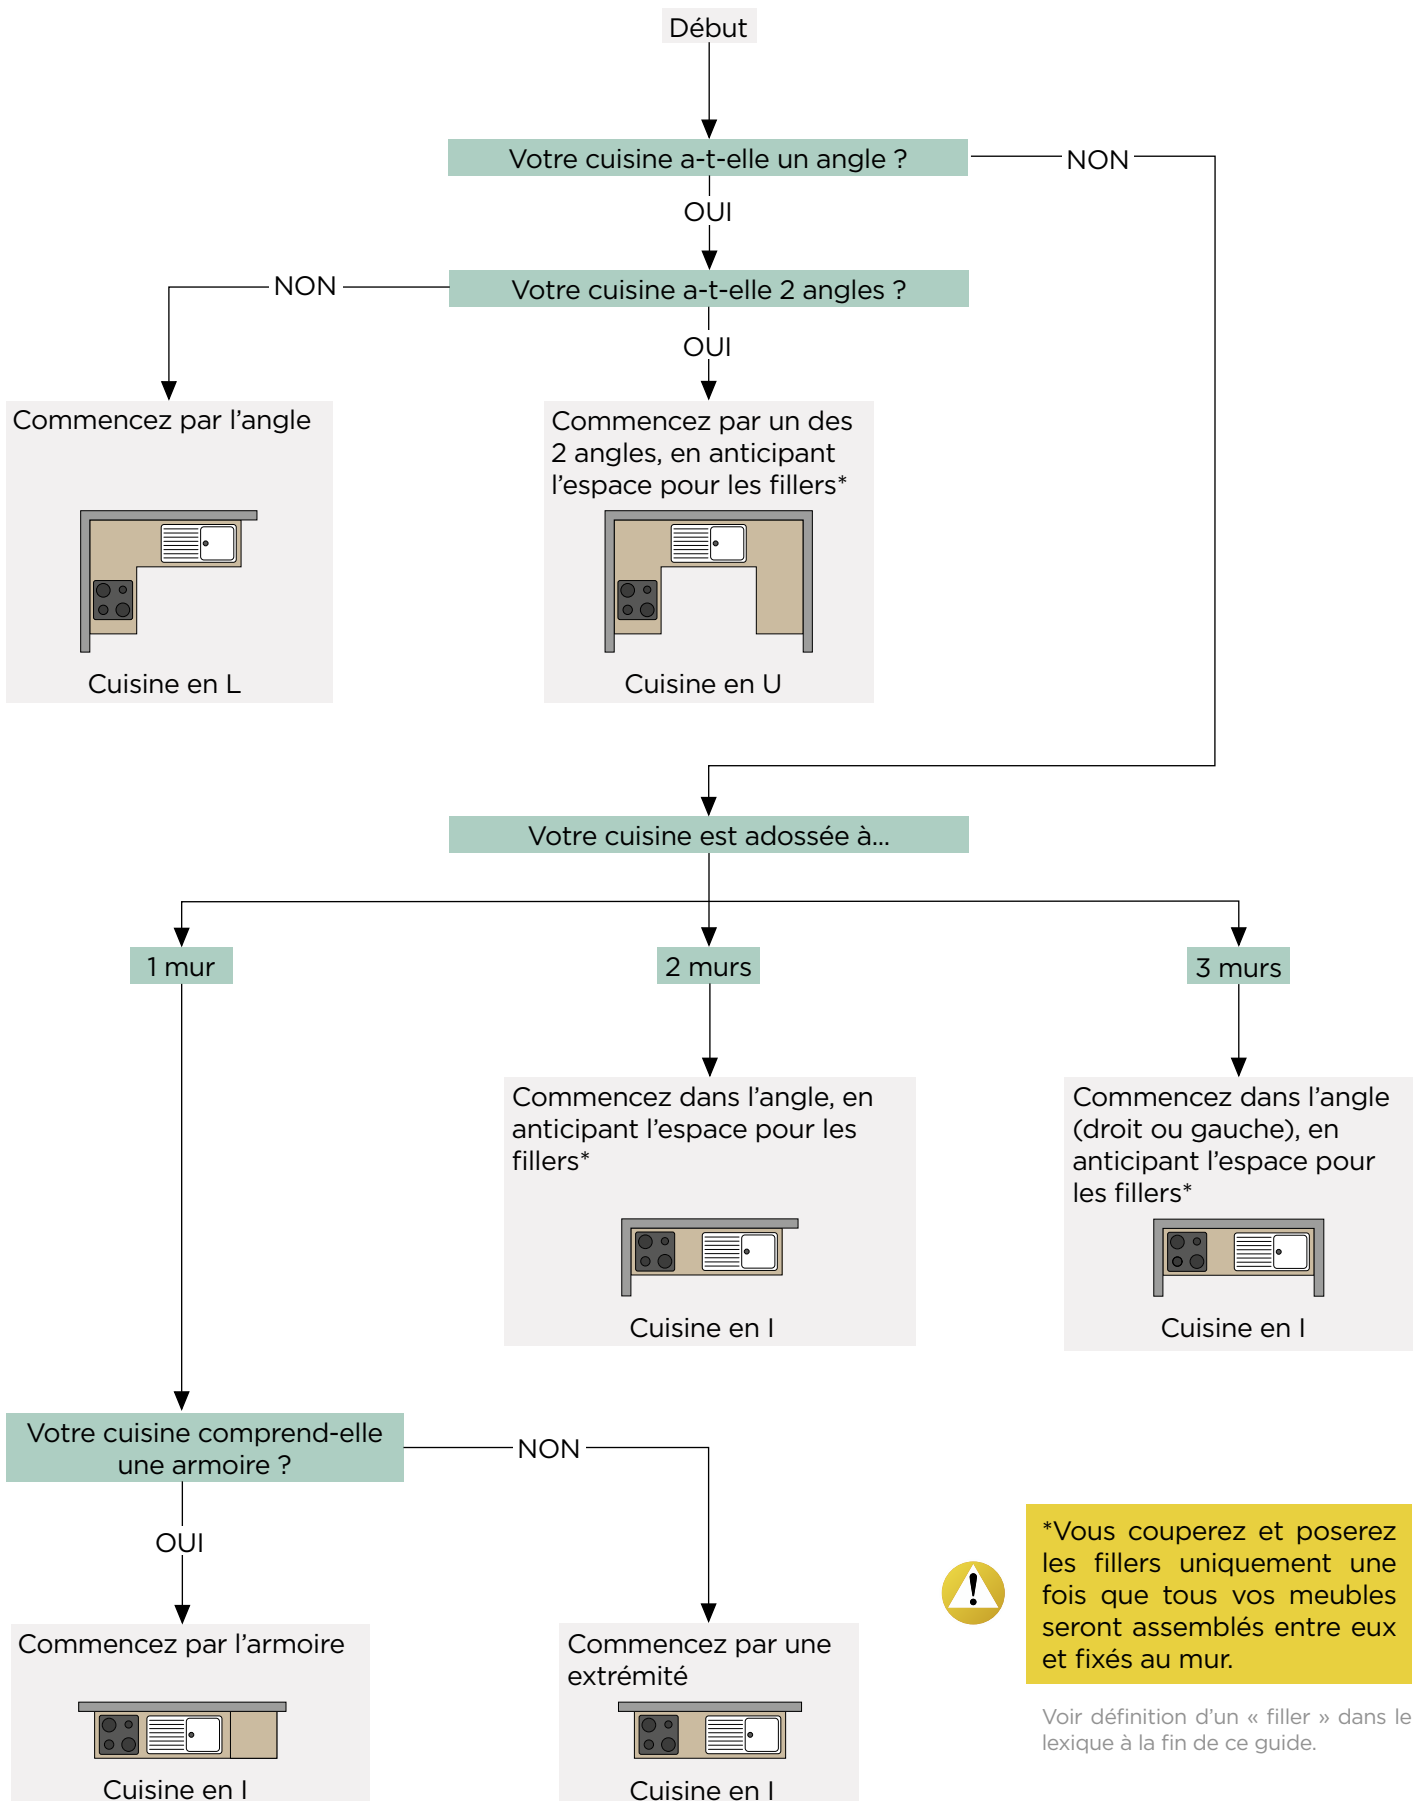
Début

Votre cuisine a-t-elle un angle ?

NON

OUI

Votre cuisine a-t-elle 2 angles ?

NON

OUI

Commencez par l'angle

Cuisine en L

Commencez par un des 2 angles, en anticipant l'espace pour les fillers*

Cuisine en U

Votre cuisine est adossée à...

1 mur

2 murs

3 murs

Commencez dans l'angle, en anticipant l'espace pour les fillers*

Cuisine en I

Commencez dans l'angle (droit ou gauche), en anticipant l'espace pour les fillers*

Cuisine en I

Votre cuisine comprend-elle une armoire ?

NON

OUI

Commencez par l'armoire

Cuisine en I

Commencez par une extrémité

Cuisine en I

*Vous couperez et poserez les fillers uniquement une fois que tous vos meubles seront assemblés entre eux et fixés au mur.

Voir définition d'un « filler » dans le lexique à la fin de ce guide.